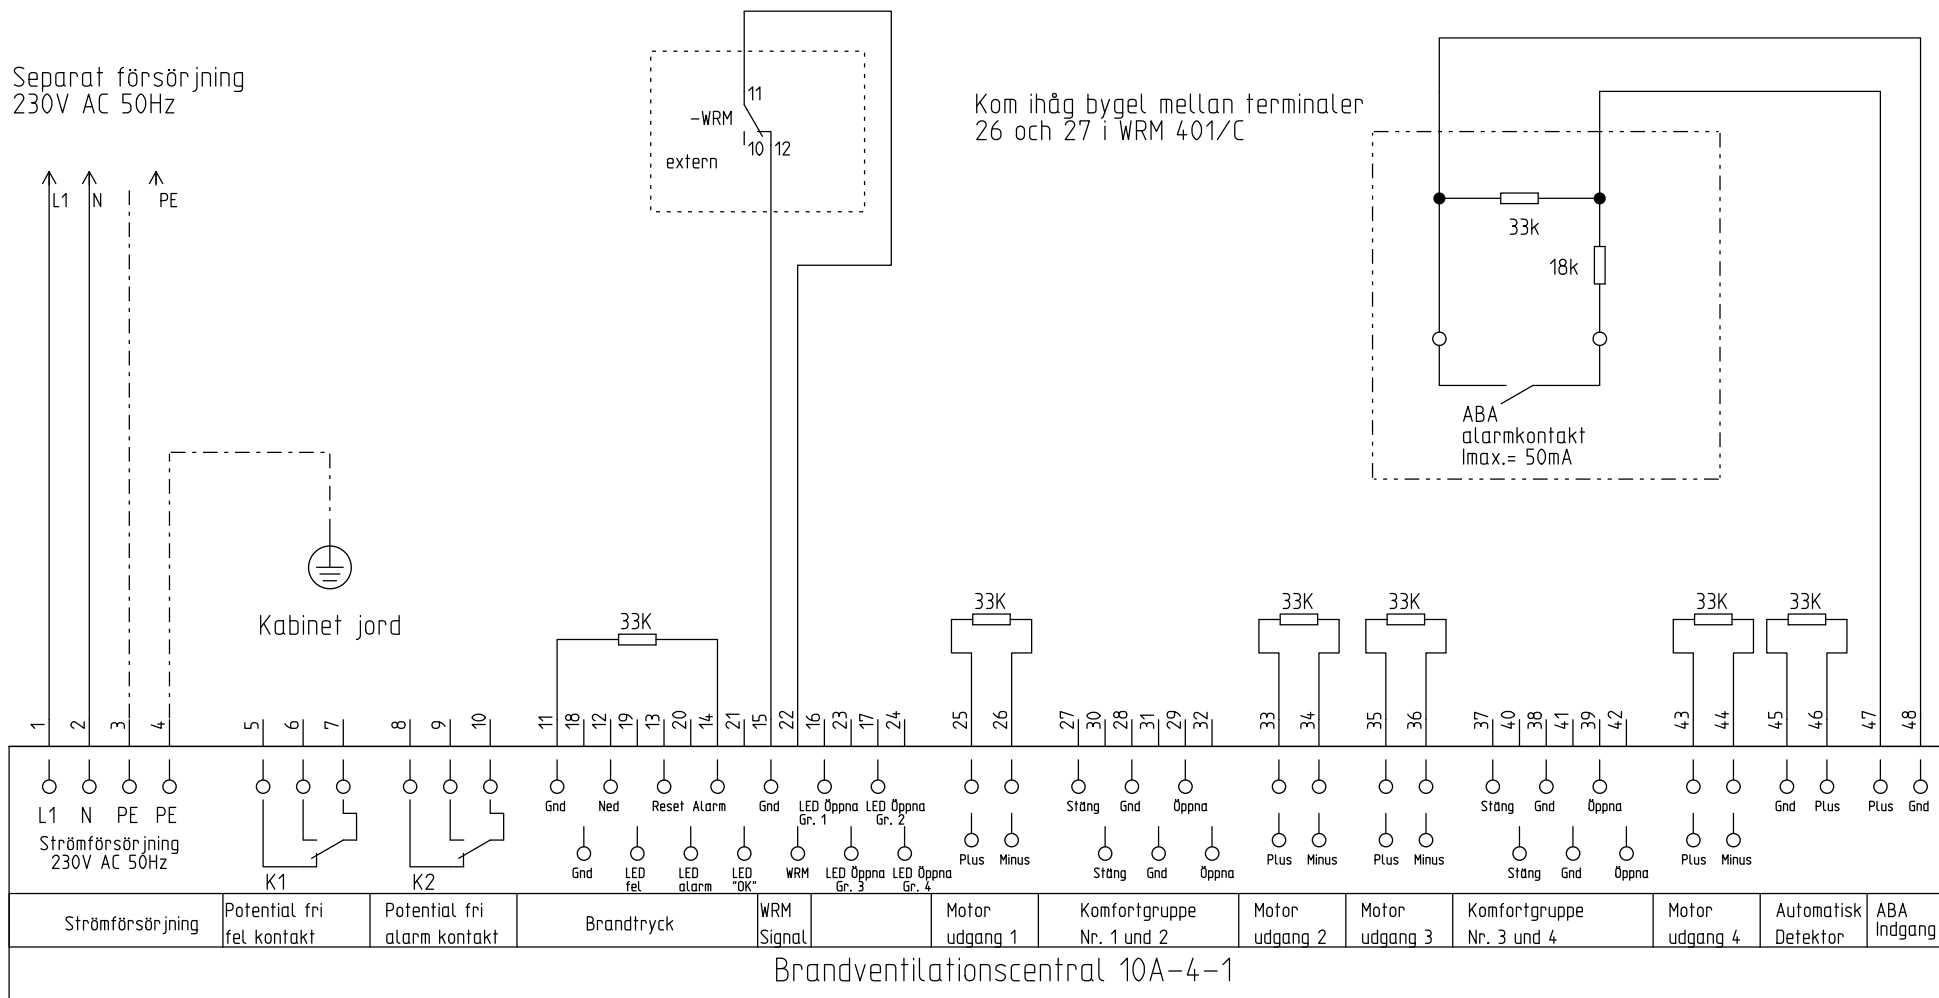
Separat försörjning
230V AC 50Hz

L1 N PE

11
-WRM
10 12
extern

Kom ihåg bygel mellan terminaler
26 och 27 i WRM 401/C

33k
18k

ABA
alarmkontakt
Imax.= 50mA

Kabinet jord

33K 33K 33K 33K 33K 33K

1 2 3 4 5 6 7 8 9 10 11 18 12 19 13 20 14 21 15 22 16 23 17 24 25 26 27 30 28 31 29 32 33 34 35 36 37 40 38 41 39 42 43 44 45 46 47 48

L1 N PE PE
Strömförsörjning
230V AC 50Hz

K1 K2

Gnd Ned Reset Alarm Gnd LED Öppna Gr. 1 LED Öppna Gr. 2
Gnd LED fel LED alarm LED "OK" WRM LED Öppna Gr. 3 LED Öppna Gr. 4

Plus Minus
Stäng Gnd Öppna
Stäng Gnd Öppna
Plus Minus
Plus Minus
Stäng Gnd Öppna
Stäng Gnd Öppna
Plus Minus
Gnd Plus
Plus Gnd

| Strömförsörjning | Potential fri fel kontakt | Potential fri alarm kontakt | Brandtryck | WRM Signal | | Motor udgang 1 | Komfortgruppe Nr. 1 und 2 | Motor udgang 2 | Motor udgang 3 | Komfortgruppe Nr. 3 und 4 | Motor udgang 4 | Automatisk Detektor | ABA Indgang |
|---|---|---|---|---|---|---|---|---|---|---|---|---|---|

Brandventilationscentral 10A-4-1